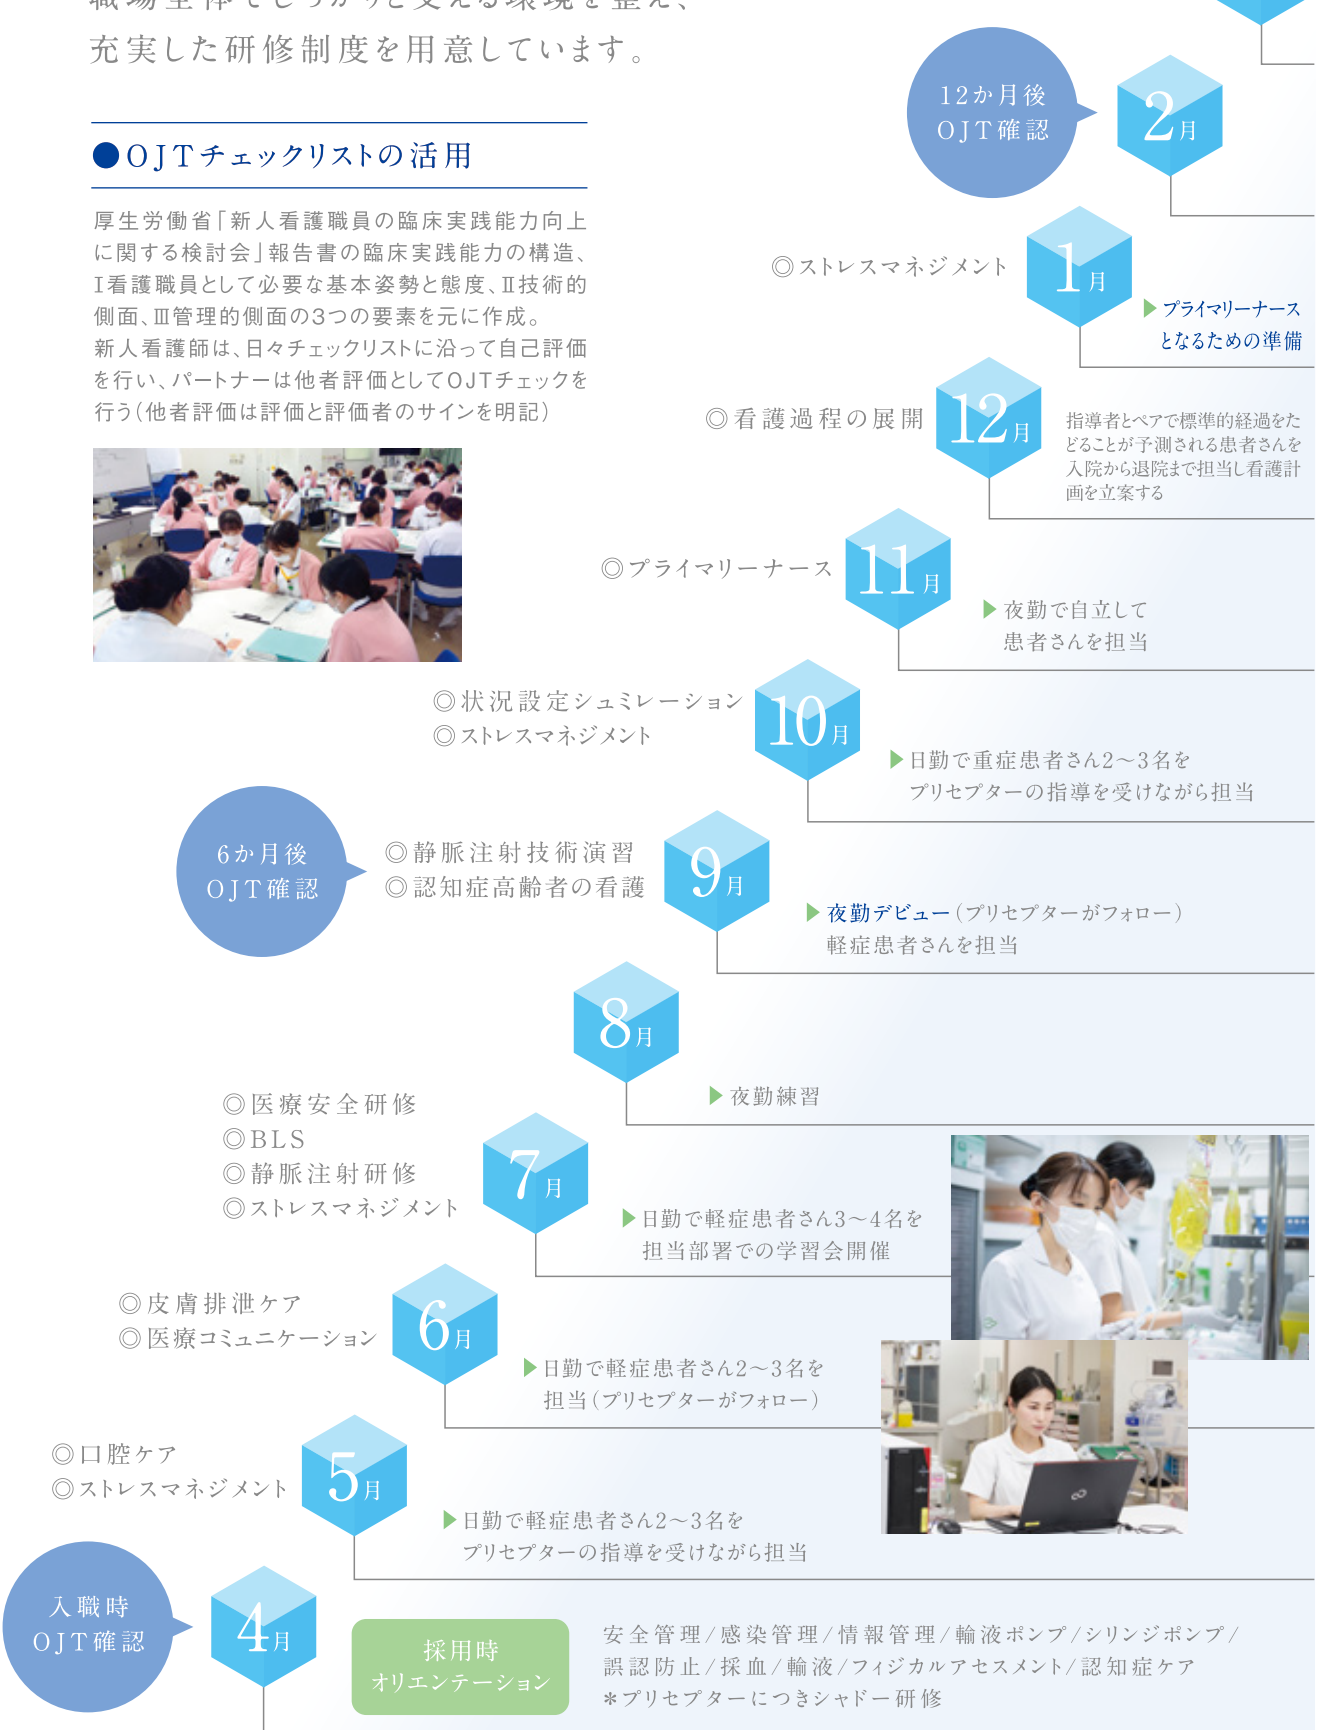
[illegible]
充実した研修制度を用意しています。

●OJTチェックリストの活用

厚生労働省「新人看護職員の臨床実践能力向上に関する検討会」報告書の臨床実践能力の構造、Ⅰ看護職員として必要な基本姿勢と態度、Ⅱ技術的側面、Ⅲ管理的側面の3つの要素を元に作成。
新人看護師は、日々チェックリストに沿って自己評価を行い、パートナーは他者評価としてOJTチェックを行う(他者評価は評価と評価者のサインを明記)

12か月後 OJT確認

2月

◎ストレスマネジメント

1月

▶プライマリーナース となるための準備

◎看護過程の展開

12月

指導者とペアで標準的経過をたどることが予測される患者さんを入院から退院まで担当し看護計画を立案する

◎プライマリーナース

11月

▶夜勤で自立して 患者さんを担当

◎状況設定シュミレーション
◎ストレスマネジメント

10月

▶日勤で重症患者さん2〜3名を プリセプターの指導を受けながら担当

6か月後 OJT確認

◎静脈注射技術演習
◎認知症高齢者の看護

9月

▶夜勤デビュー(プリセプターがフォロー) 軽症患者さんを担当

8月

▶夜勤練習

◎医療安全研修
◎BLS
◎静脈注射研修
◎ストレスマネジメント

7月

▶日勤で軽症患者さん3〜4名を 担当部署での学習会開催

◎皮膚排泄ケア
◎医療コミュニケーション

6月

▶日勤で軽症患者さん2〜3名を 担当(プリセプターがフォロー)

◎口腔ケア
◎ストレスマネジメント

5月

▶日勤で軽症患者さん2〜3名を プリセプターの指導を受けながら担当

入職時 OJT確認

4月

採用時 オリエンテーション

安全管理/感染管理/情報管理/輸液ポンプ/シリンジポンプ/誤認防止/採血/輸液/フィジカルアセスメント/認知症ケア
*プリセプターにつきシャドー研修